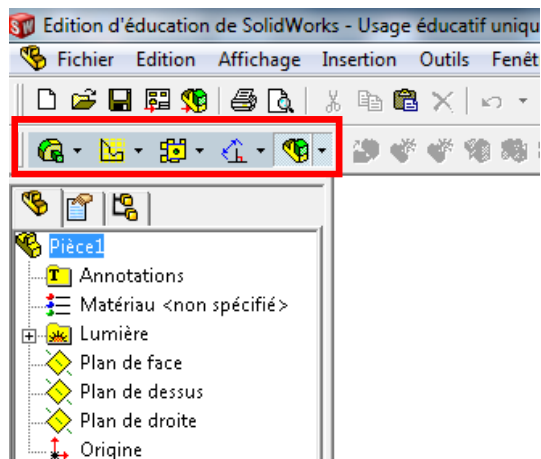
Edition d'éducation de SolidWorks - Usage éducatif uniqu

Fichier Edition Affichage Insertion Outils Fenêt

Pièce1
Annotations
Matériau <non spécifié>
Lumière
Plan de face
Plan de dessus
Plan de droite
Origine